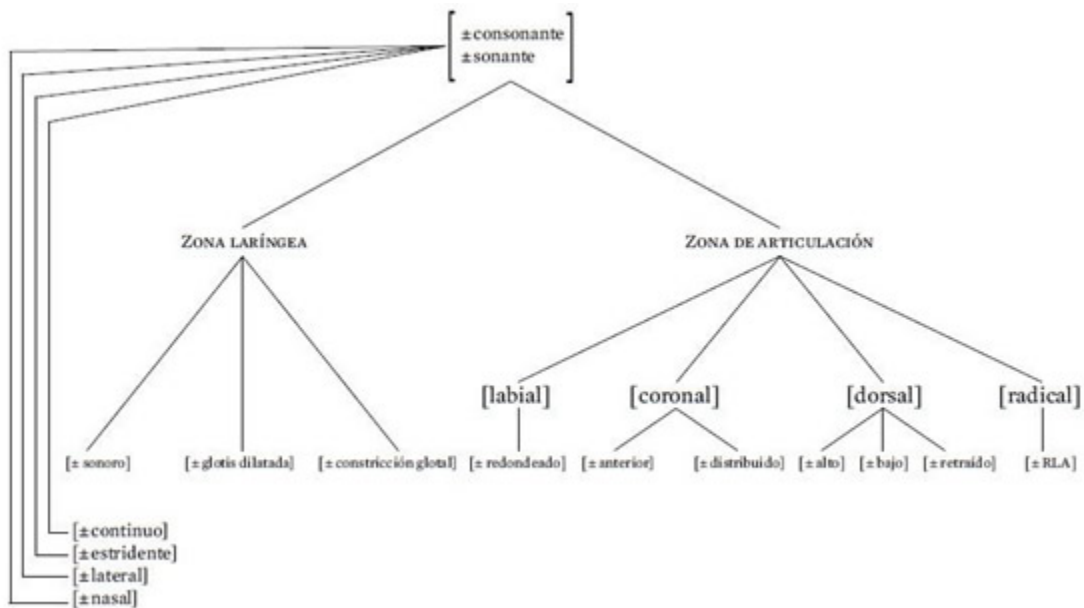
[±consonante
±sonante]

Zona laríngea

Zona de articulación

[± sonoro]

[± glotis dilatada]

[± constricción glotal]

[labial]

[coronal]

[dorsal]

[radical]

[± redondeado]

[± anterior]

[± distribuido]

[± alto]

[± bajo]

[± retraído]

[± RLA]

[±continuo]

[±estridente]

[±lateral]

[±nasal]